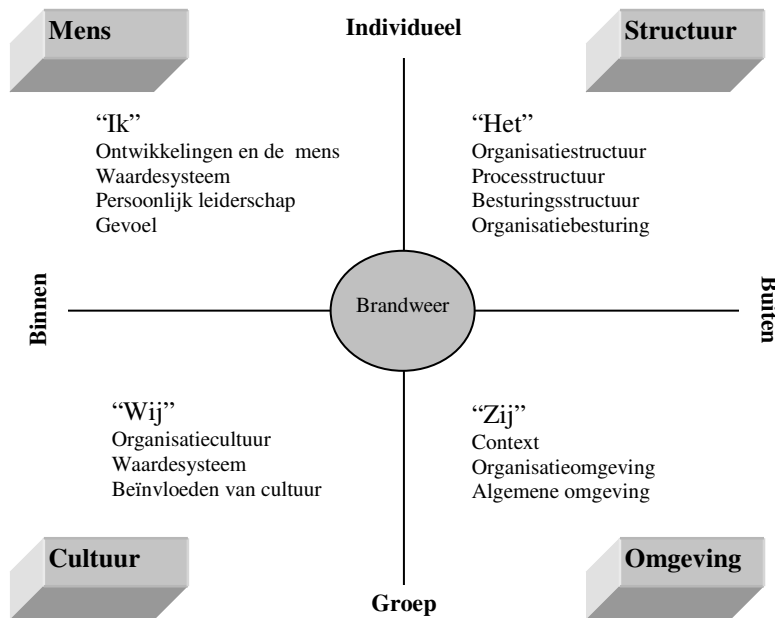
Mens

Individueel

Structuur

"Ik"
Ontwikkelingen en de mens
Waardesysteem
Persoonlijk leiderschap
Gevoel

"Het"
Organisatiestructuur
Processtructuur
Besturingsstructuur
Organisatiebesturing

Binnen

Brandweer

Buiten

"Wij"
Organisatiecultuur
Waardesysteem
Beïnvloeden van cultuur

"Zij"
Context
Organisatieomgeving
Algemene omgeving

Cultuur

Groep

Omgeving